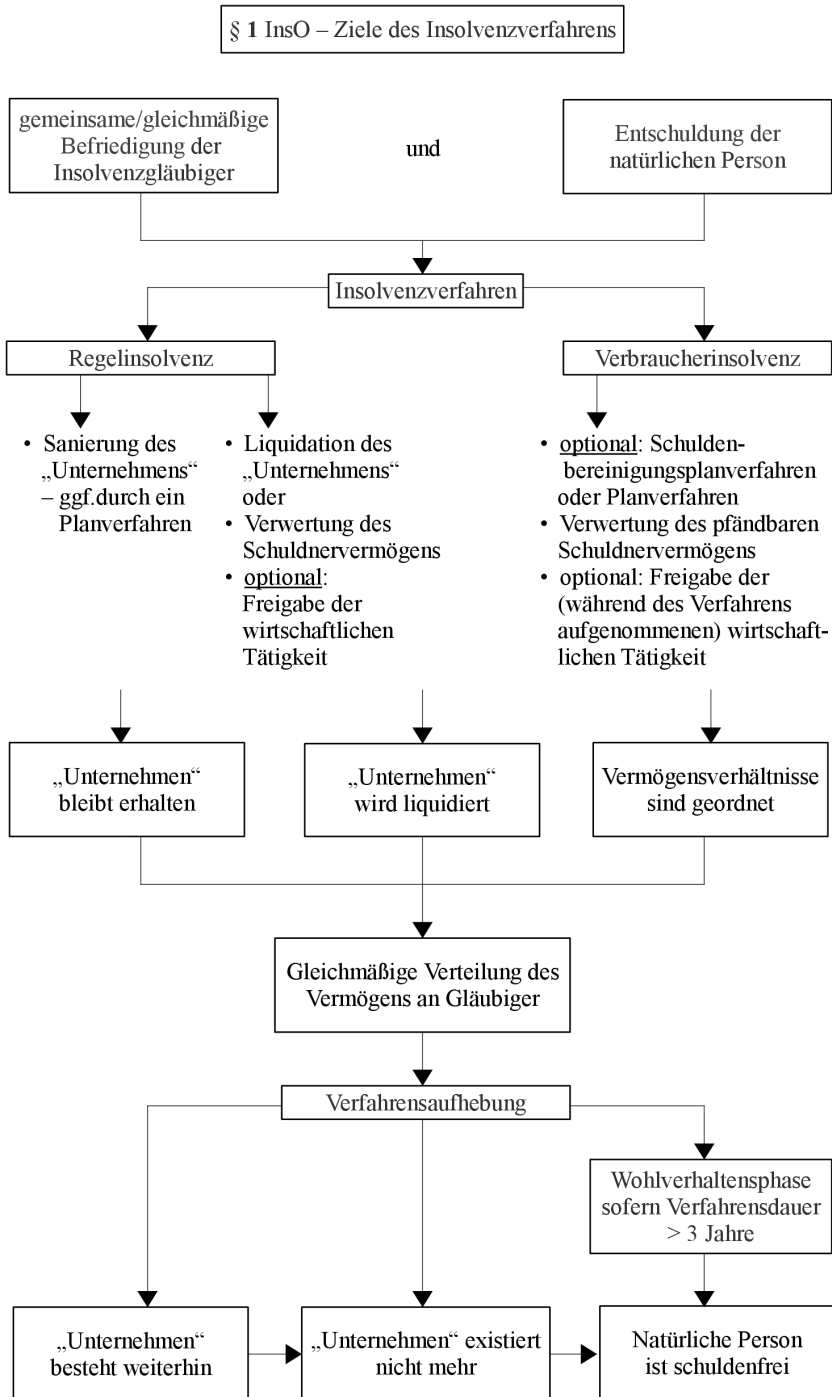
§ 1 InsO – Ziele des Insolvenzverfahrens

gemeinsame/gleichmäßige Befriedigung der Insolvenzgläubiger

und

Entschuldung der natürlichen Person

Insolvenzverfahren

Regelinsolvenz

Verbraucherinsolvenz

• Sanierung des „Unternehmens“ – ggf.durch ein Planverfahren

• Liquidation des „Unternehmens“ oder
• Verwertung des Schuldnervermögens
• optional: Freigabe der wirtschaftlichen Tätigkeit

• optional: Schuldenbereinigungsplanverfahren oder Planverfahren
• Verwertung des pfändbaren Schuldnervermögens
• optional: Freigabe der (während des Verfahrens aufgenommenen) wirtschaftlichen Tätigkeit

„Unternehmen“ bleibt erhalten

„Unternehmen“ wird liquidiert

Vermögensverhältnisse sind geordnet

Gleichmäßige Verteilung des Vermögens an Gläubiger

Verfahrensaufhebung

Wohlverhaltensphase sofern Verfahrensdauer > 3 Jahre

„Unternehmen“ besteht weiterhin

„Unternehmen“ existiert nicht mehr

Natürliche Person ist schuldenfrei